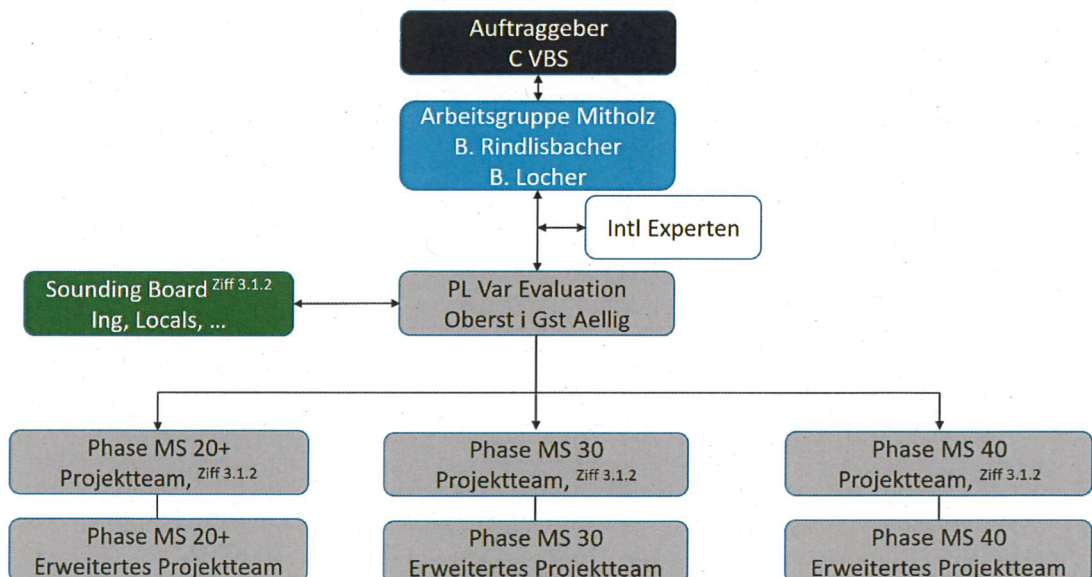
Auftraggeber
C VBS

Arbeitsgruppe Mitholz
B. Rindlisbacher
B. Locher

Intl Experten

Sounding Board $^{\text{Ziff 3.1.2}}$
Ing, Locals, ...

PL Var Evaluation
Oberst i Gst Aellig

Phase MS 20+
Projektteam, $^{\text{Ziff 3.1.2}}$

Phase MS 30
Projektteam, $^{\text{Ziff 3.1.2}}$

Phase MS 40
Projektteam, $^{\text{Ziff 3.1.2}}$

Phase MS 20+
Erweitertes Projektteam

Phase MS 30
Erweitertes Projektteam

Phase MS 40
Erweitertes Projektteam